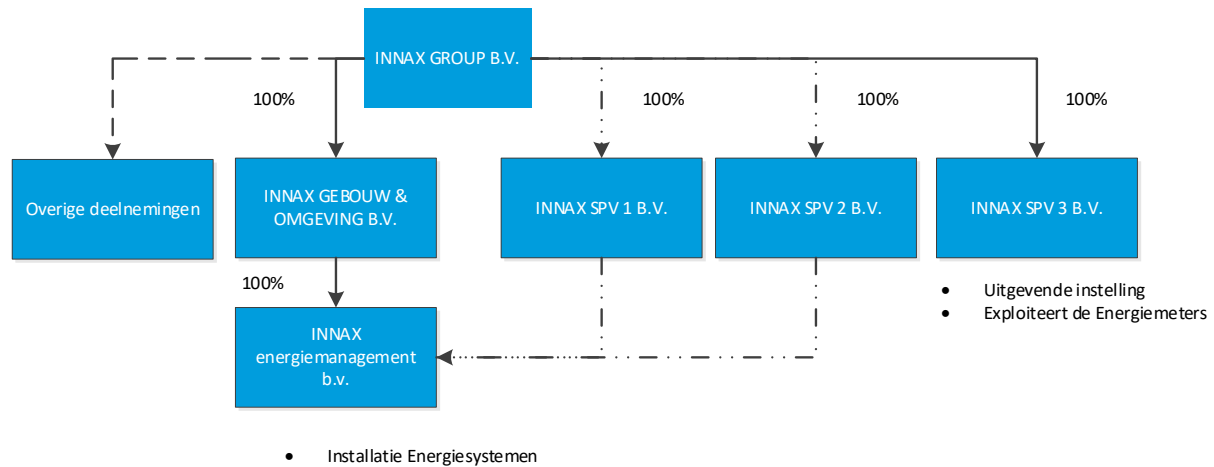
INNAX GROUP B.V.

100%

100%

100%

100%

Overige deelnemingen

INNAX GEBOUW & OMGEVING B.V.

INNAX SPV 1 B.V.

INNAX SPV 2 B.V.

INNAX SPV 3 B.V.

100%

INNAX energiemanagement b.v.

- Uitgevende instelling
- Exploiteert de Energiemeters

- Installatie Energiesystemen